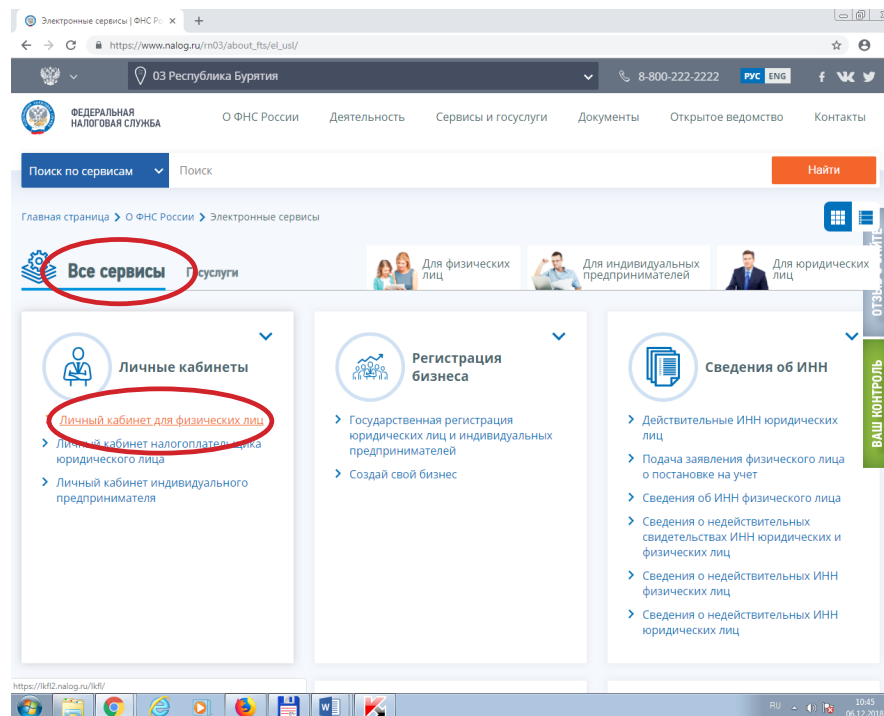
Электронные сервисы | ФНС Р

https://www.nalog.ru/rn03/about_fts/el_usl/

03 Республика Бурятия

8-800-222-2222 РУС ENG

ФЕДЕРАЛЬНАЯ НАЛОГОВАЯ СЛУЖБА

О ФНС России Деятельность Сервисы и госуслуги Документы Открытое ведомство Контакты

Поиск по сервисам

Поиск

Найти

Главная страница > О ФНС России > Электронные сервисы

Все сервисы Госуслуги

Для физических лиц

Для индивидуальных предпринимателей

Для юридических лиц

Личные кабинеты

Личный кабинет для физических лиц

Личный кабинет налогоплательщика юридического лица

Личный кабинет индивидуального предпринимателя

Регистрация бизнеса

Государственная регистрация юридических лиц и индивидуальных предпринимателей

Создай свой бизнес

Сведения об ИНН

Действительные ИНН юридических лиц

Подача заявления физического лица о постановке на учет

Сведения об ИНН физического лица

Сведения о недействительных свидетельствах ИНН юридических и физических лиц

Сведения о недействительных ИНН физических лиц

Сведения о недействительных ИНН юридических лиц

ОТЗЫ

ВАШ КОНТРОЛЬ

https://lkfl2.nalog.ru/lkfl/

RU 10:45 06.12.2018